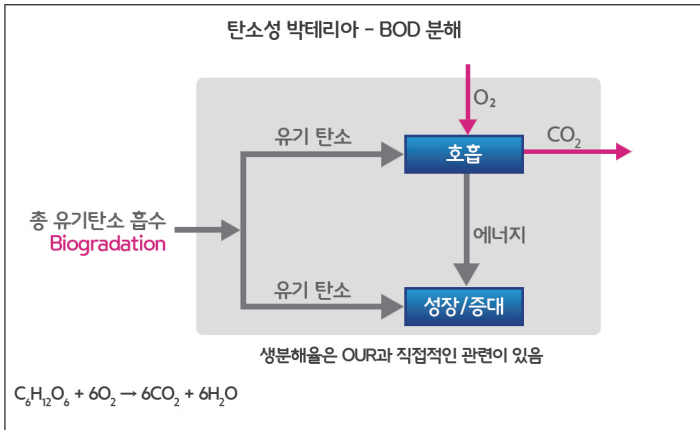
탄소성 박테리아 - BOD 분해

$O_2$

유기 탄소

호흡

$CO_2$

총 유기탄소 흡수
Biogradation

에너지

유기 탄소

성장/증대

생분해율은 OUR과 직접적인 관련이 있음

$C_6H_{12}O_6 + 6O_2 \rightarrow 6CO_2 + 6H_2O$